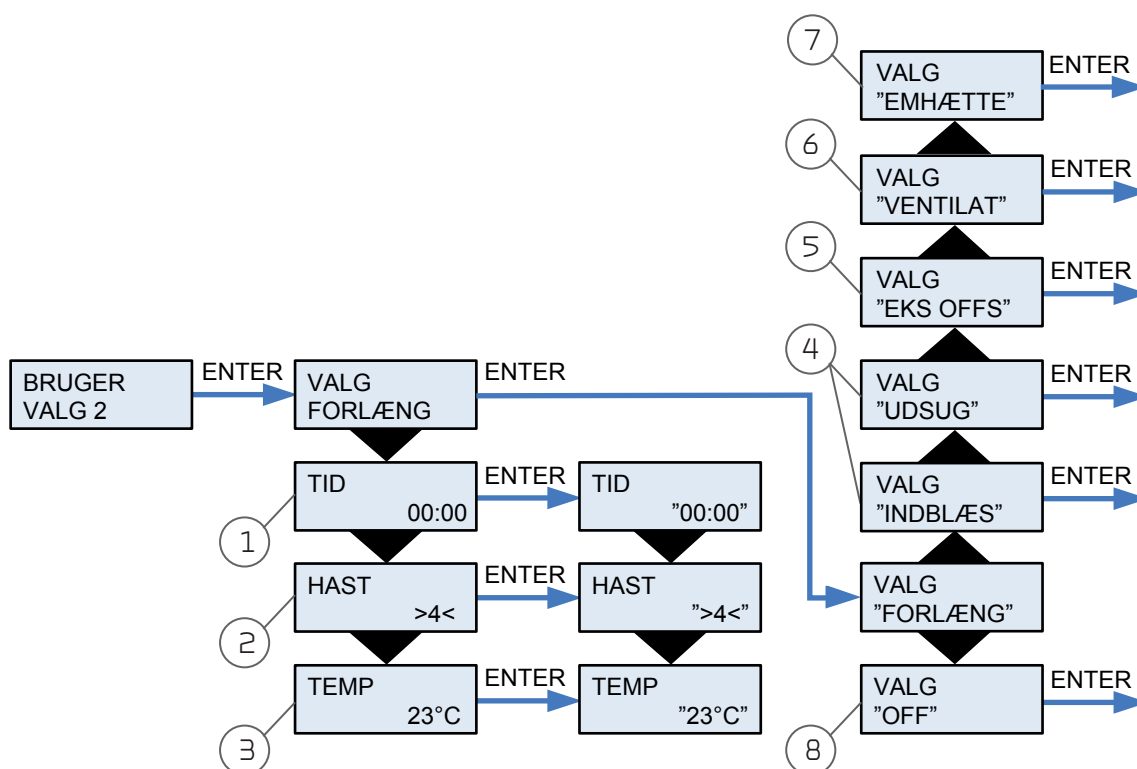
7
VALG
"EMHÆTTE"
ENTER

6
VALG
"VENTILAT"
ENTER

5
VALG
"EKS OFFS"
ENTER

4
VALG
"UDSUG"
ENTER

BRUGER
VALG 2
ENTER
VALG
FORLÆNG
ENTER

VALG
"INDBLÆS"
ENTER

TID
00:00
ENTER
TID
"00:00"

1

VALG
"FORLÆNG"

HAST
>4<
ENTER
HAST
">4<"

2

VALG
"OFF"
ENTER

TEMP
23°C
ENTER
TEMP
"23°C"

3

8